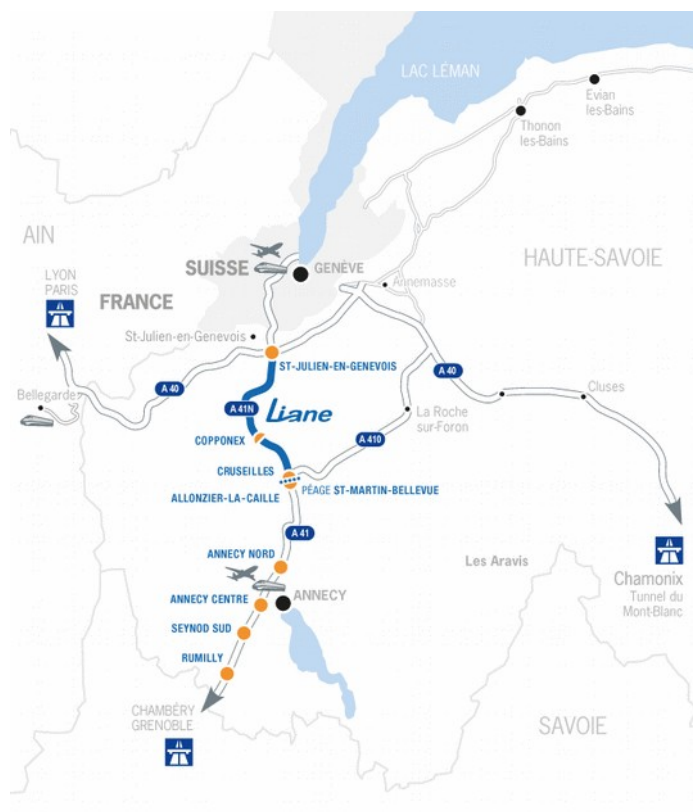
LAC LÉMAN

Evian les-Bains

Thonon les-Bains

AIN

SUISSE

GENÈVE

HAUTE-SAVOIE

LYON PARIS

FRANCE

Annemasse

St-Julien-en-Genevois

ST-JULIEN-EN-GENEVOIS

A 40

A 40

Cluses

Bellegarde

A 41N

Liane

La Roche sur-Foron

COPPONEX

A 410

CRUSEILLES

PÉAGE ST-MARTIN-BELLEVUE

ALLONZIER-LA-CAILLE

A 41

Les Aravis

ANNECY NORD

ANNECY

Chamonix Tunnel du Mont-Blanc

ANNECY CENTRE

SEYNOD SUD

RUMILLY

CHAMBÉRY GRENOBLE

SAVOIE